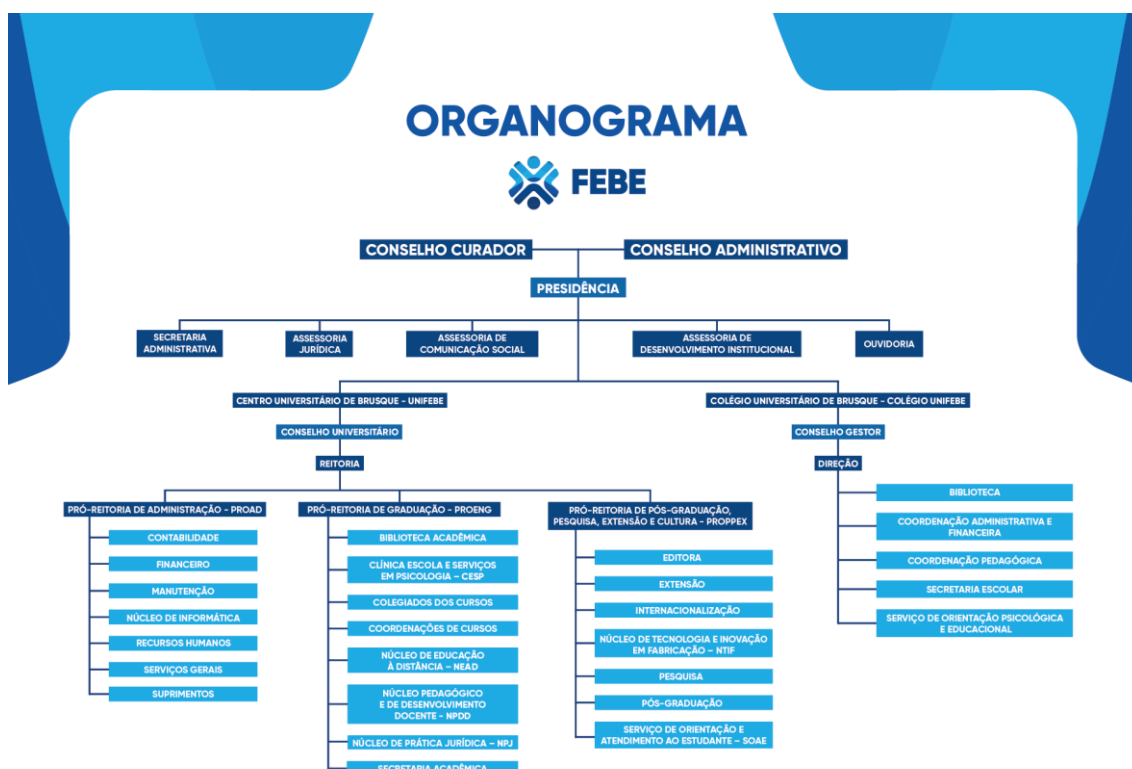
ORGANOGRAMA

FEBE

CONSELHO CURADOR

CONSELHO ADMINISTRATIVO

PRESIDÊNCIA

SECRETARIA ADMINISTRATIVA

ASSESSORIA JURÍDICA

ASSESSORIA DE COMUNICAÇÃO SOCIAL

ASSESSORIA DE DESENVOLVIMENTO INSTITUCIONAL

OUVIDORIA

CENTRO UNIVERSITÁRIO DE BRUSQUE - UNIFEBE

CONSELHO UNIVERSITÁRIO

REITORIA

PRÓ-REITORIA DE ADMINISTRAÇÃO - PROAD

CONTABILIDADE

FINANCEIRO

MANUTENÇÃO

NÚCLEO DE INFORMÁTICA

RECURSOS HUMANOS

SERVIÇOS GERAIS

SUPRIMENTOS

PRÓ-REITORIA DE GRADUAÇÃO - PROENG

BIBLIOTECA ACADÊMICA

CLÍNICA ESCOLA E SERVIÇOS EM PSICOLOGIA – CESP

COLEGIADOS DOS CURSOS

COORDENAÇÕES DE CURSOS

NÚCLEO DE EDUCAÇÃO À DISTÂNCIA – NEAD

NÚCLEO PEDAGÓGICO E DE DESENVOLVIMENTO DOCENTE – NPDD

NÚCLEO DE PRÁTICA JURÍDICA – NPJ

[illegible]

PRÓ-REITORIA DE PÓS-GRADUAÇÃO, PESQUISA, EXTENSÃO E CULTURA - PROPPEX

EDITORA

EXTENSÃO

INTERNACIONALIZAÇÃO

NÚCLEO DE TECNOLOGIA E INOVAÇÃO EM FABRICAÇÃO – NTIF

PESQUISA

PÓS-GRADUAÇÃO

SERVIÇO DE ORIENTAÇÃO E ATENDIMENTO AO ESTUDANTE – SOAE

COLÉGIO UNIVERSITÁRIO DE BRUSQUE - COLÉGIO UNIFEBE

CONSELHO GESTOR

DIREÇÃO

BIBLIOTECA

COORDENAÇÃO ADMINISTRATIVA E FINANCEIRA

COORDENAÇÃO PEDAGÓGICA

SECRETARIA ESCOLAR

SERVIÇO DE ORIENTAÇÃO PSICOLÓGICA E EDUCACIONAL